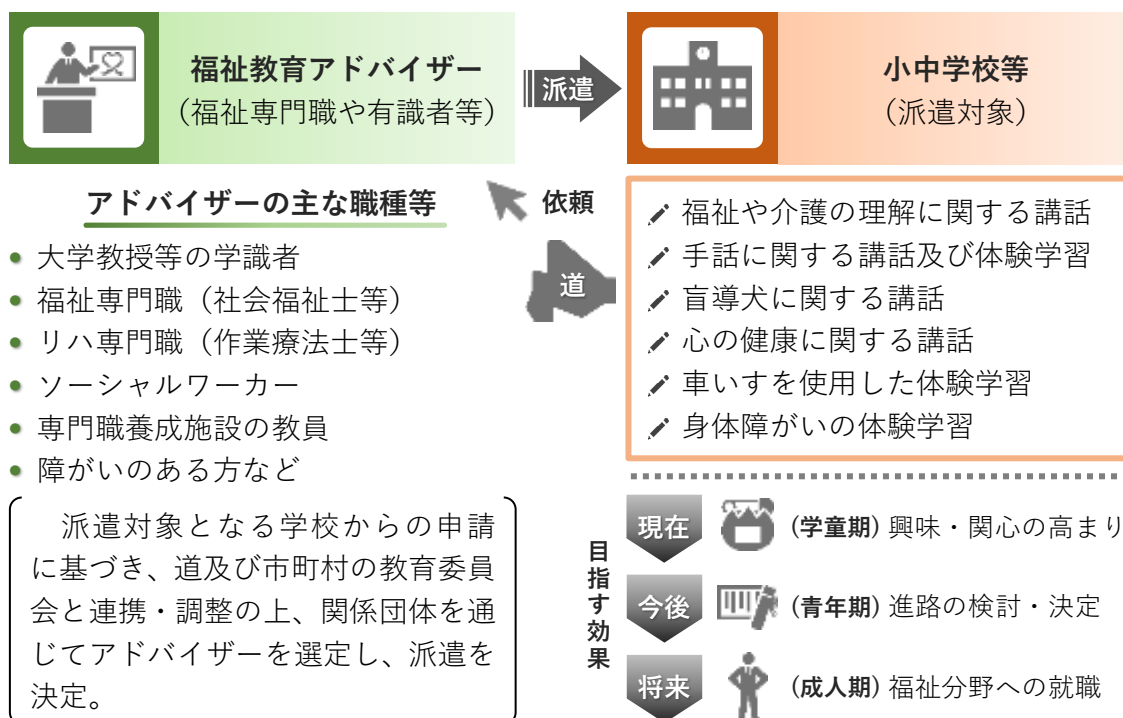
福祉教育アドバイザー
（福祉専門職や有識者等）

派遣

小中学校等
（派遣対象）

依頼

道

アドバイザーの主な職種等

- 大学教授等の学識者
- 福祉専門職（社会福祉士等）
- リハ専門職（作業療法士等）
- ソーシャルワーカー
- 専門職養成施設の教員
- 障がいのある方など

派遣対象となる学校からの申請に基づき、道及び市町村の教育委員会と連携・調整の上、関係団体を通じてアドバイザーを選定し、派遣を決定。

福祉や介護の理解に関する講話
手話に関する講話及び体験学習
盲導犬に関する講話
心の健康に関する講話
車いすを使用した体験学習
身体障がいの体験学習

目指す効果

現在 （学童期）興味・関心の高まり
今後 （青年期）進路の検討・決定
将来 （成人期）福祉分野への就職